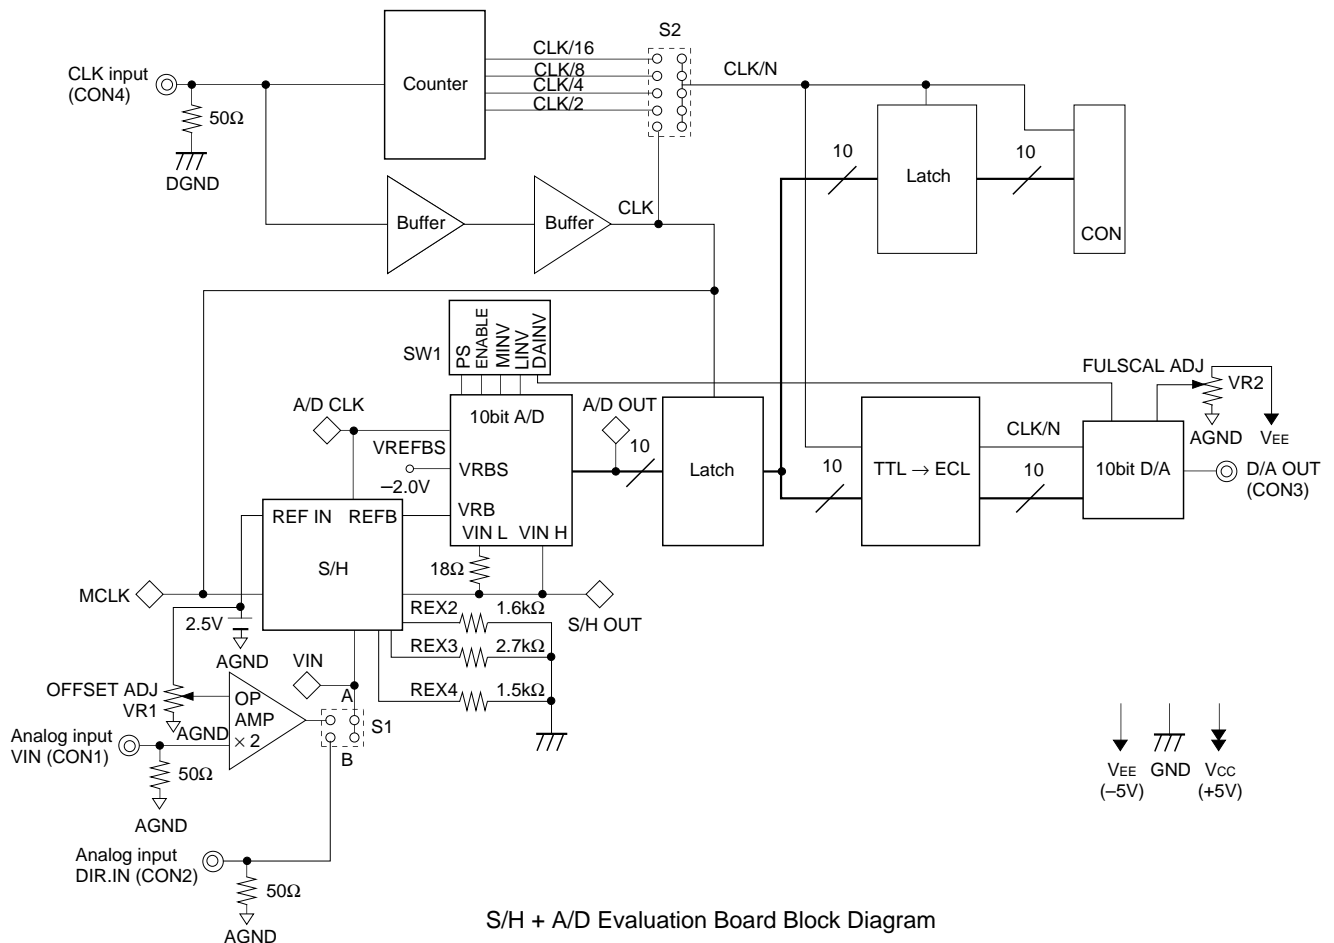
CLK input (CON4)

50Ω

DGND

Counter

CLK/16
CLK/8
CLK/4
CLK/2

S2

CLK/N

Latch

10

10

CON

Buffer

Buffer

CLK

SW1

PS
ENABLE
MINV
LINV
DAINV

FULSCAL ADJ

VR2

AGND

VEE

A/D CLK

10bit A/D

A/D OUT

VREFBS

VRBS

–2.0V

VRB

10

Latch

10

TTL → ECL

CLK/N

10

10bit D/A

D/A OUT (CON3)

REF IN

REFB

VIN L

VIN H

S/H

18Ω

MCLK

REX2

1.6kΩ

S/H OUT

2.5V

REX3

2.7kΩ

AGND

VIN

OFFSET ADJ

VR1

OP AMP × 2

A

REX4

1.5kΩ

AGND

S1

Analog input VIN (CON1)

B

50Ω

AGND

Analog input DIR.IN (CON2)

50Ω

AGND

VEE (–5V)

GND

VCC (+5V)

S/H + A/D Evaluation Board Block Diagram